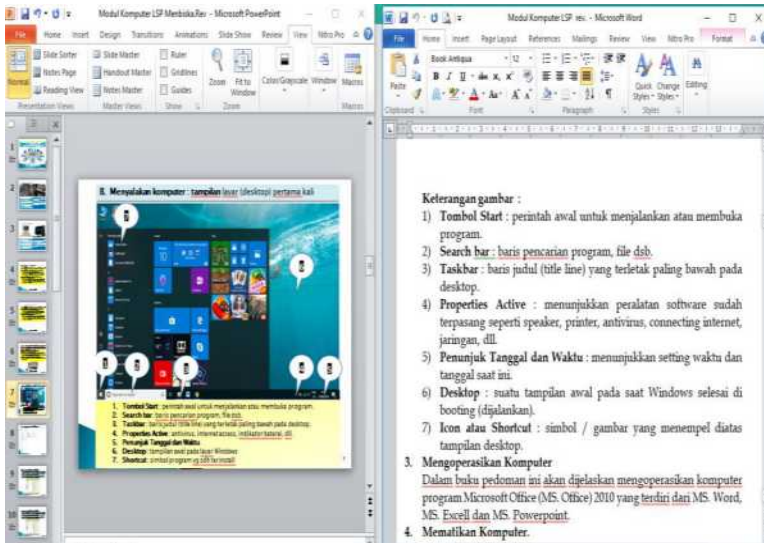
Modul Komputer LSP Membiska.Rev - Microsoft PowerPoint

File Home Insert Design Transitions Animations Slide Show Review View Nitro Pro

Normal Slide Sorter Notes Page Reading View Slide Master Handout Master Notes Master Ruler Gridlines Guides Zoom Fit to Window Color/Grayscale Window Macros

Presentation Views Master Views Show Zoom Macros

B. Menyalakan komputer : tampilan layar (desktop) pertama kali

1. Tombol Start: perintah awal untuk menjalankan atau membuka program.
2. Search bar: baris pencarian program, file dsb.
3. Taskbar: baris judul (title line) yang terletak paling bawah pada desktop.
4. Properties Active: antivirus, internet access, indikator baterai, dll.
5. Penunjuk Tanggal dan Waktu
6. Desktop: tampilan awal pada layar Windows
7. Shortcut: simbol program yg bisa diinstall

Modul Komputer LSP rev. - Microsoft Word

File Home Insert Page Layout References Mailings Review View Nitro Pro Format

Book Antiqua 12

Paste Clipboard Font Paragraph Quick Styles Change Styles Editing Styles

Keterangan gambar :

1) Tombol Start : perintah awal untuk menjalankan atau membuka program.
2) Search bar : baris pencarian program, file dsb.
3) Taskbar : baris judul (title line) yang terletak paling bawah pada desktop.
4) Properties Active : menunjukkan peralatan software sudah terpasang seperti speaker, printer, antivirus, connecting internet, jaringan, dll.
5) Penunjuk Tanggal dan Waktu : menunjukkan setting waktu dan tanggal saat ini.
6) Desktop : suatu tampilan awal pada saat Windows selesai di booting (dijalankan).
7) Icon atau Shortcut : simbol / gambar yang menempel diatas tampilan desktop.

3. Mengoperasikan Komputer
Dalam buku pedoman ini akan dijelaskan mengoperasikan komputer program Microsoft Office (MS. Office) 2010 yang terdiri dari MS. Word, MS. Excell dan MS. Powerpoint.

4. Mematikan Komputer.